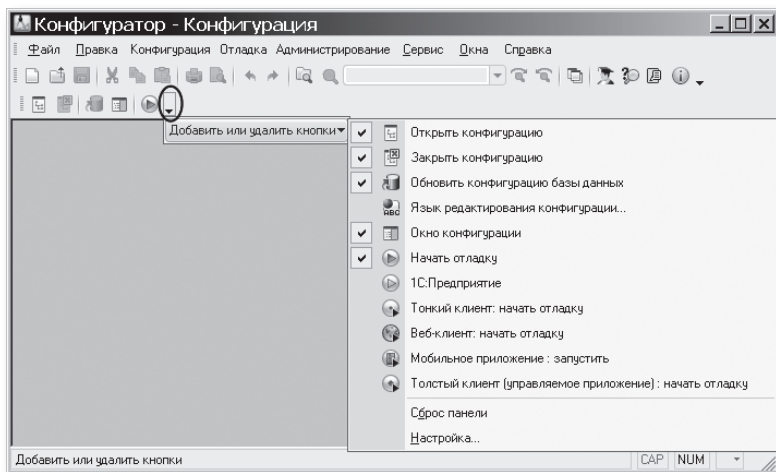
Конфигуратор - Конфигурация

Файл Правка Конфигурация Отладка Администрирование Сервис Окна Справка

Добавить или удалить кнопки

Открыть конфигурацию
Закрыть конфигурацию
Обновить конфигурацию базы данных
Язык редактирования конфигурации...
Окно конфигурации
Начать отладку
1С:Предприятие
Тонкий клиент: начать отладку
Веб-клиент: начать отладку
Мобильное приложение : запустить
Толстый клиент (управляемое приложение) : начать отладку
Сброс панели
Настройка...

Добавить или удалить кнопки
CAP NUM